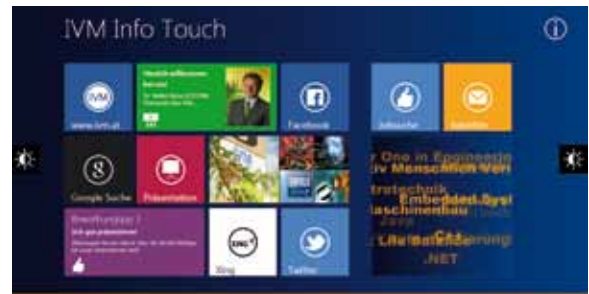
IVM Info Touch

ⓘ

IVM
www.ivm.at

Herzlich willkommen bei uns!
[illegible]

Facebook

Jobsuche

Kontakt

Google Suche

Präsentation

Bewerbungstipp 1
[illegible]

Xing

Twitter

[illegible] One in Engineerin
Menschen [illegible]
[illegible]trotechnik
Embedded Syst
Maschinenbau
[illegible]
Life Science
.NET